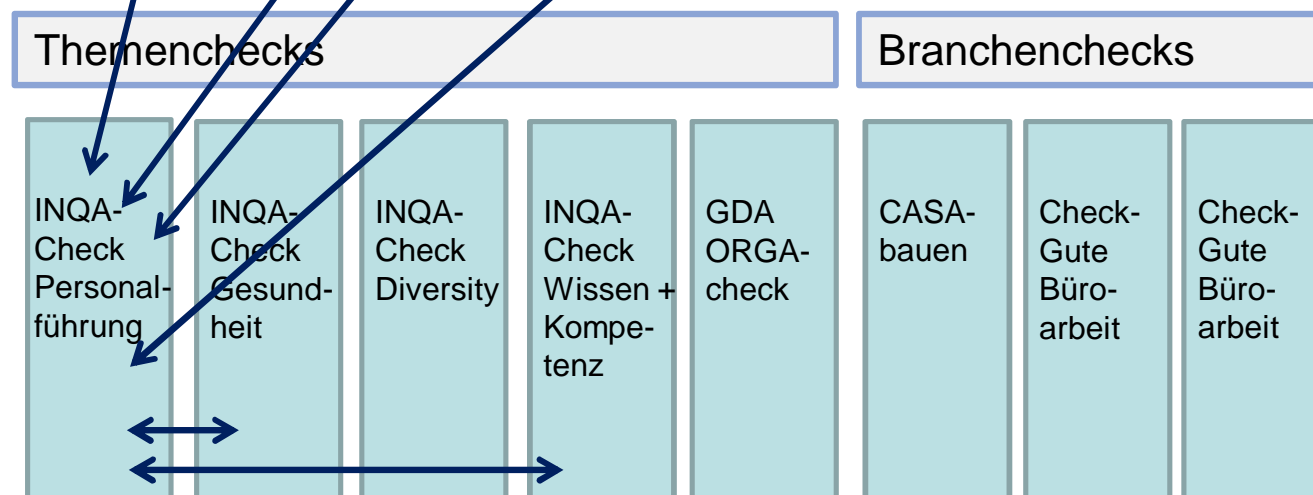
Themenchecks

Branchenchecks

INQA-Check Personalführung

INQA-Check Gesundheit

INQA-Check Diversity

INQA-Check Wissen + Kompetenz

GDA ORGA-check

CASA-bauen

Check-Gute Büroarbeit

Check-Gute Büroarbeit